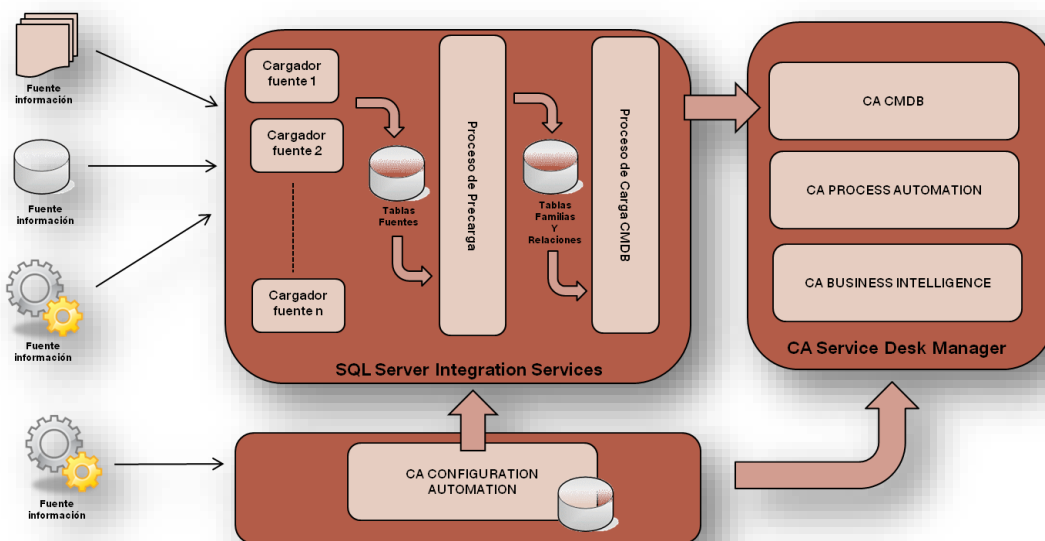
Fuente información

Fuente información

Fuente información

Fuente información

Cargador fuente 1

Cargador fuente 2

Cargador fuente n

Tablas Fuentes

Proceso de Precarga

Tablas Familias Y Relaciones

Proceso de Carga CMDB

SQL Server Integration Services

CA CMDB

CA PROCESS AUTOMATION

CA BUSINESS INTELLIGENCE

CA Service Desk Manager

CA CONFIGURATION AUTOMATION